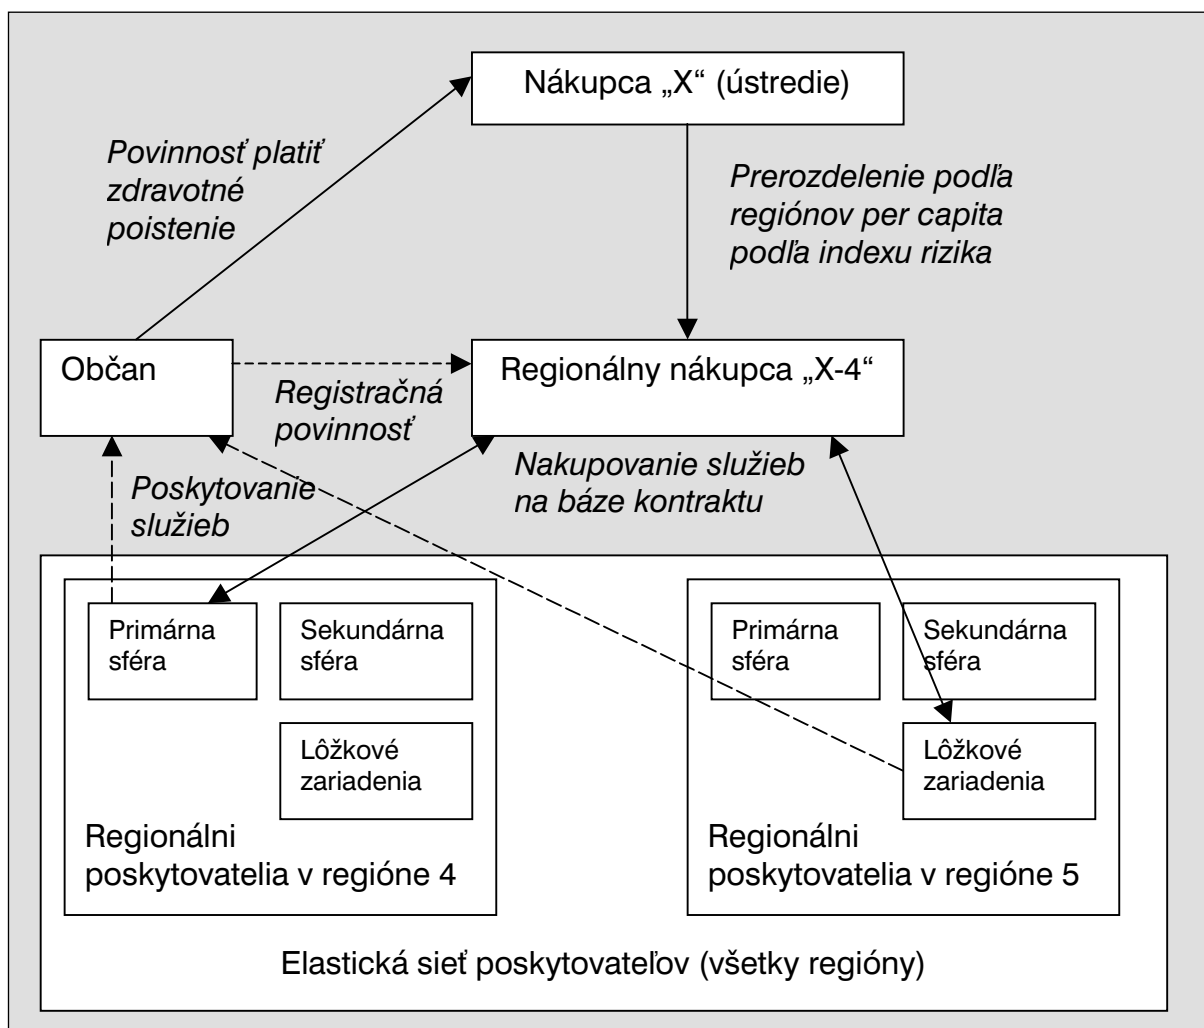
Nákupca „X" (ústredie)

Povinnosť platiť zdravotné poistenie

Prerozdelenie podľa regiónov per capita podľa indexu rizika

Občan

Registračná povinnosť

Regionálny nákupca „X-4"

Nakupovanie služieb na báze kontraktu

Poskytovanie služieb

Primárna sféra

Sekundárna sféra

Lôžkové zariadenia

Regionálni poskytovatelia v regióne 4

Primárna sféra

Sekundárna sféra

Lôžkové zariadenia

Regionálni poskytovatelia v regióne 5

Elastická sieť poskytovateľov (všetky regióny)